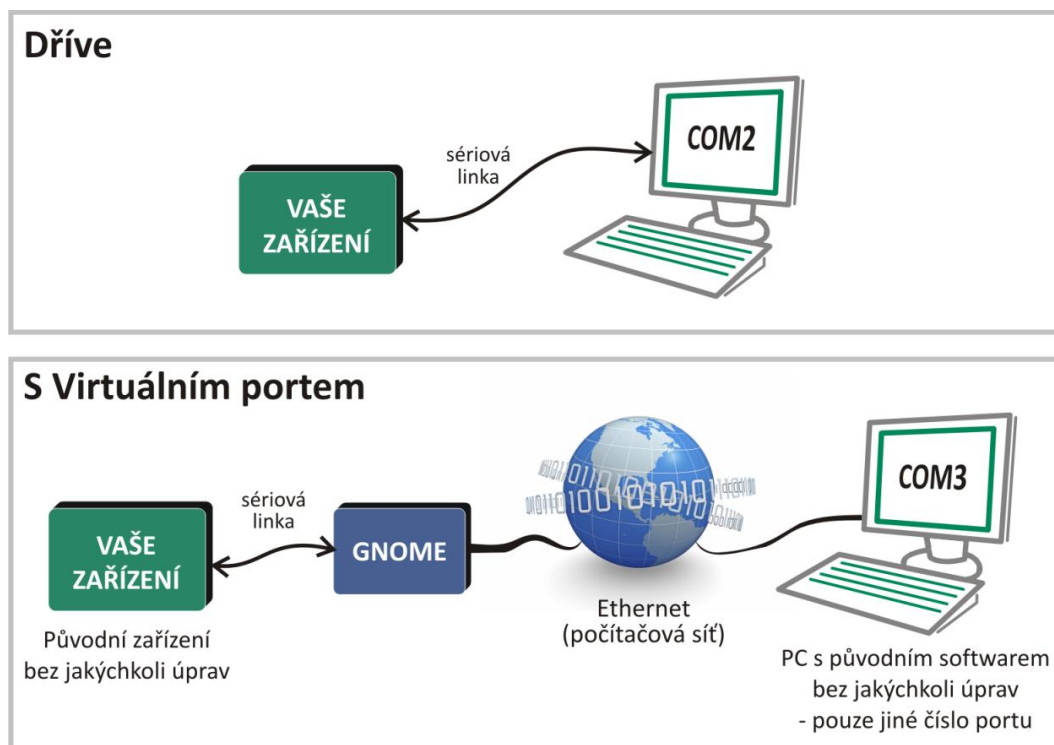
Dříve

sériová linka

VAŠE ZAŘÍZENÍ

COM2

S Virtuálním portem

sériová linka

VAŠE ZAŘÍZENÍ

GNOME

COM3

Původní zařízení bez jakýchkoli úprav

Ethernet (počítačová síť)

PC s původním softwarem bez jakýchkoli úprav - pouze jiné číslo portu